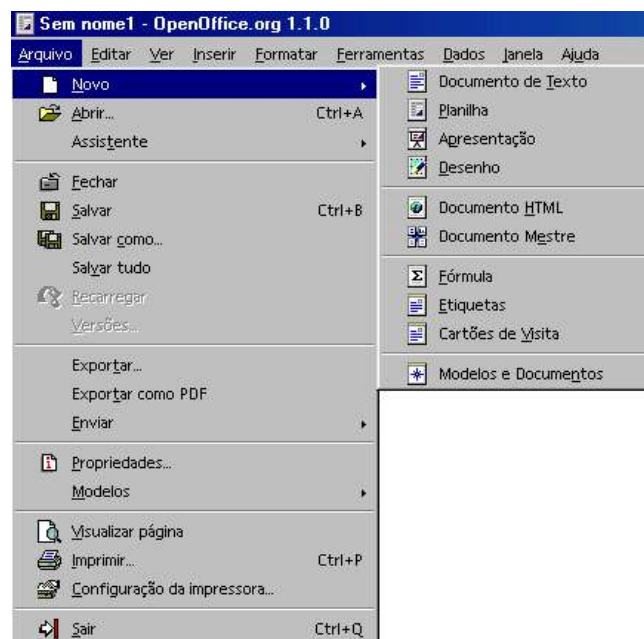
Sem nome1 - OpenOffice.org 1.1.0

Arquivo Editar Ver Inserir Formatar Ferramentas Dados Janela Ajuda

Novo
Abrir... Ctrl+A
Assistente
Fechar
Salvar Ctrl+B
Salvar como...
Salvar tudo
Recarregar
Versões...
Exportar...
Exportar como PDF
Enviar
Propriedades...
Modelos
Visualizar página
Imprimir... Ctrl+P
Configuração da impressora...
Sair Ctrl+Q

Documento de Texto
Planilha
Apresentação
Desenho
Documento HTML
Documento Mestre
Fórmula
Etiquetas
Cartões de Visita
Modelos e Documentos